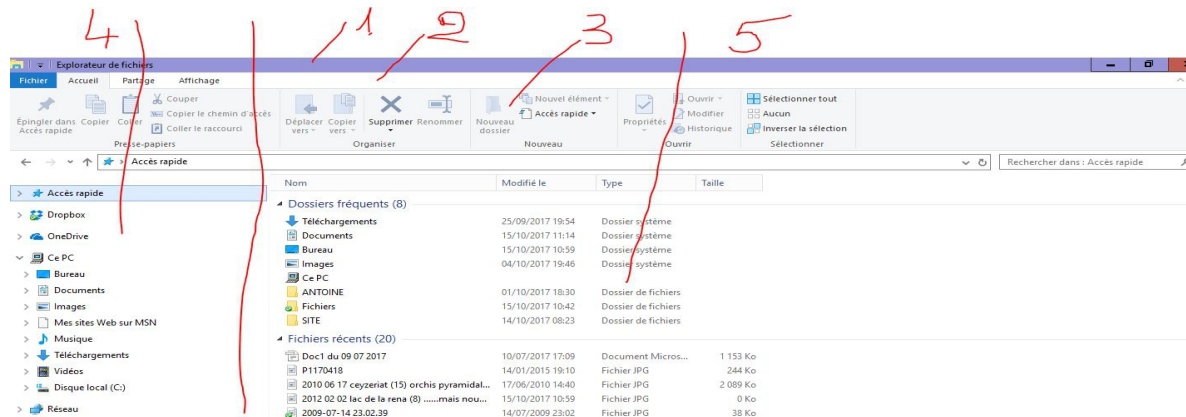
4 1 2 3 5

Explorateur de fichiers

Fichier Accueil Partage Affichage

Épingler dans Accès rapide Copier Coller
Couper
Copier le chemin d'accès
Coller le raccourci
Presse-papiers

Déplacer vers Copier vers Supprimer Renommer
Organiser

Nouveau dossier
Nouvel élément
Accès rapide
Nouveau

Propriétés
Ouvrir
Modifier
Historique
Ouvrir

Sélectionner tout
Aucun
Inverser la sélection
Sélectionner

Accès rapide
Rechercher dans : Accès rapide

Accès rapide
Dropbox
OneDrive
Ce PC
Bureau
Documents
Images
Mes sites Web sur MSN
Musique
Téléchargements
Vidéos
Disque local (C:)
Réseau

| Nom | Modifié le | Type | Taille |
|---|---|---|---|
| Dossiers fréquents (8) | | | |
| Téléchargements | 25/09/2017 19:54 | Dossier système | |
| Documents | 15/10/2017 11:14 | Dossier système | |
| Bureau | 15/10/2017 10:59 | Dossier système | |
| Images | 04/10/2017 19:46 | Dossier système | |
| Ce PC | | | |
| ANTOINE | 01/10/2017 18:30 | Dossier de fichiers | |
| Fichiers | 15/10/2017 10:42 | Dossier de fichiers | |
| SITE | 14/10/2017 08:23 | Dossier de fichiers | |
| Fichiers récents (20) | | | |
| Doc1 du 09 07 2017 | 10/07/2017 17:09 | Document Micros... | 1 153 Ko |
| P1170418 | 14/01/2015 19:10 | Fichier JPG | 244 Ko |
| 2010 06 17 ceyzeriat (15) orchis pyramidal... | 17/06/2010 14:40 | Fichier JPG | 2 089 Ko |
| 2012 02 02 lac de la rena (8) ......mais nou... | 15/10/2017 10:59 | Fichier JPG | 0 Ko |
| 2009-07-14 23.02.39 | 14/07/2009 23:02 | Fichier JPG | 38 Ko |